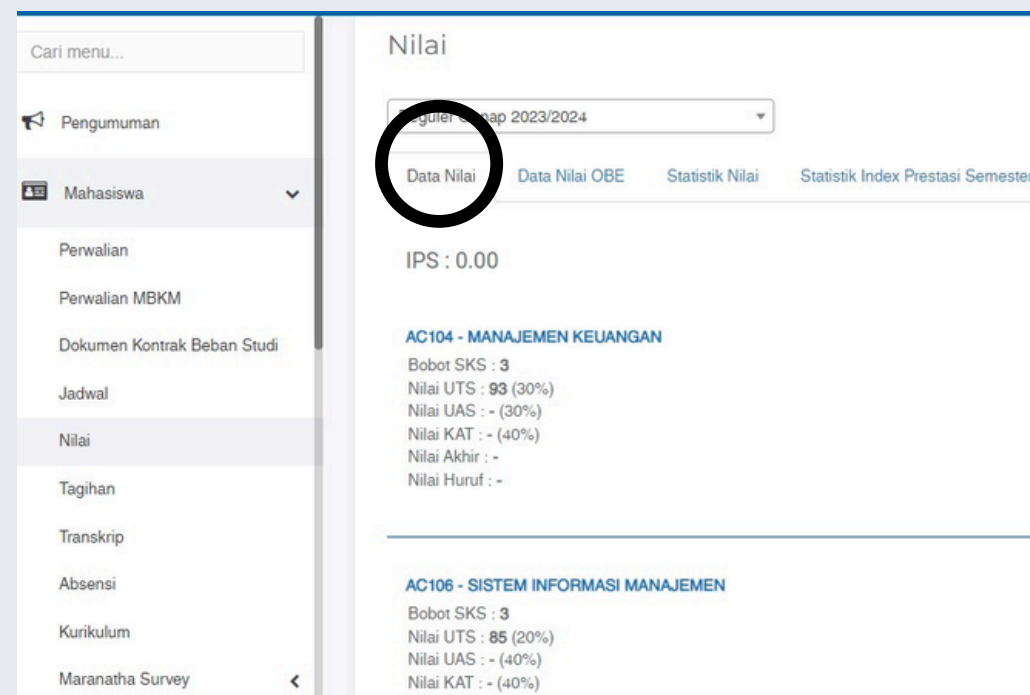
Cari menu...

Pengumuman

Mahasiswa

Perwalian

Perwalian MBKM

Dokumen Kontrak Beban Studi

Jadwal

Nilai

Tagihan

Transkrip

Absensi

Kurikulum

Maranatha Survey

Nilai

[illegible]uler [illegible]ap 2023/2024

Data Nilai | Data Nilai OBE | Statistik Nilai | Statistik Index Prestasi Semester

IPS : 0.00

AC104 - MANAJEMEN KEUANGAN
Bobot SKS : 3
Nilai UTS : 93 (30%)
Nilai UAS : - (30%)
Nilai KAT : - (40%)
Nilai Akhir : -
Nilai Huruf : -

AC106 - SISTEM INFORMASI MANAJEMEN
Bobot SKS : 3
Nilai UTS : 85 (20%)
Nilai UAS : - (40%)
Nilai KAT : - (40%)